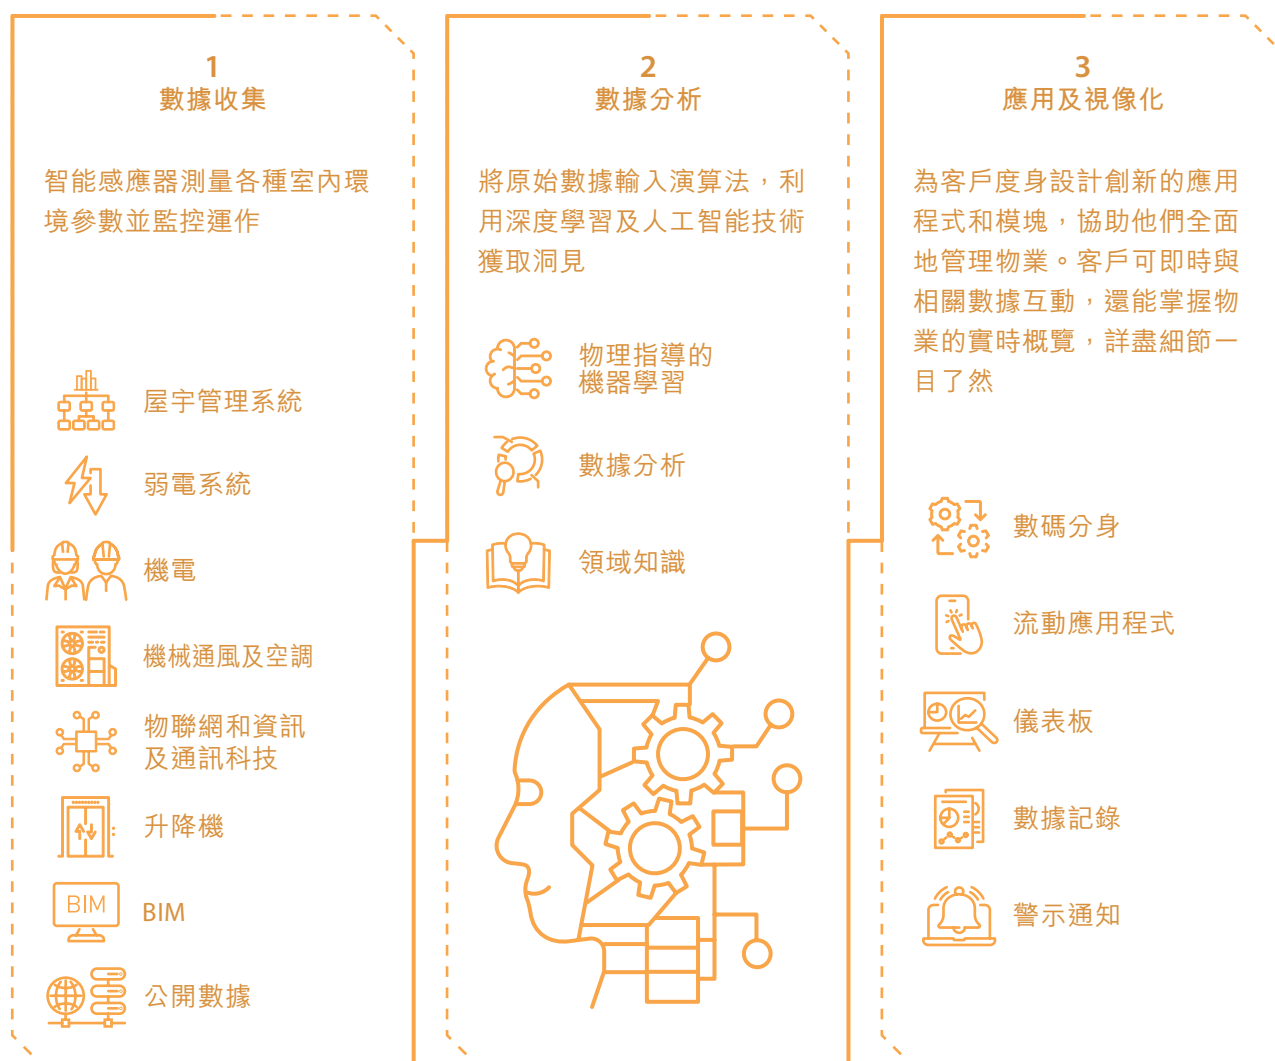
1
數據收集

智能感應器測量各種室內環境參數並監控運作

屋宇管理系統

弱電系統

機電

機械通風及空調

物聯網和資訊及通訊科技

升降機

BIM

BIM

公開數據

2
數據分析

將原始數據輸入演算法，利用深度學習及人工智能技術獲取洞見

物理指導的機器學習

數據分析

領域知識

3
應用及視像化

為客戶度身設計創新的應用程式和模塊，協助他們全面地管理物業。客戶可即時與相關數據互動，還能掌握物業的實時概覽，詳盡細節一目了然

數碼分身

流動應用程式

儀表板

數據記錄

警示通知